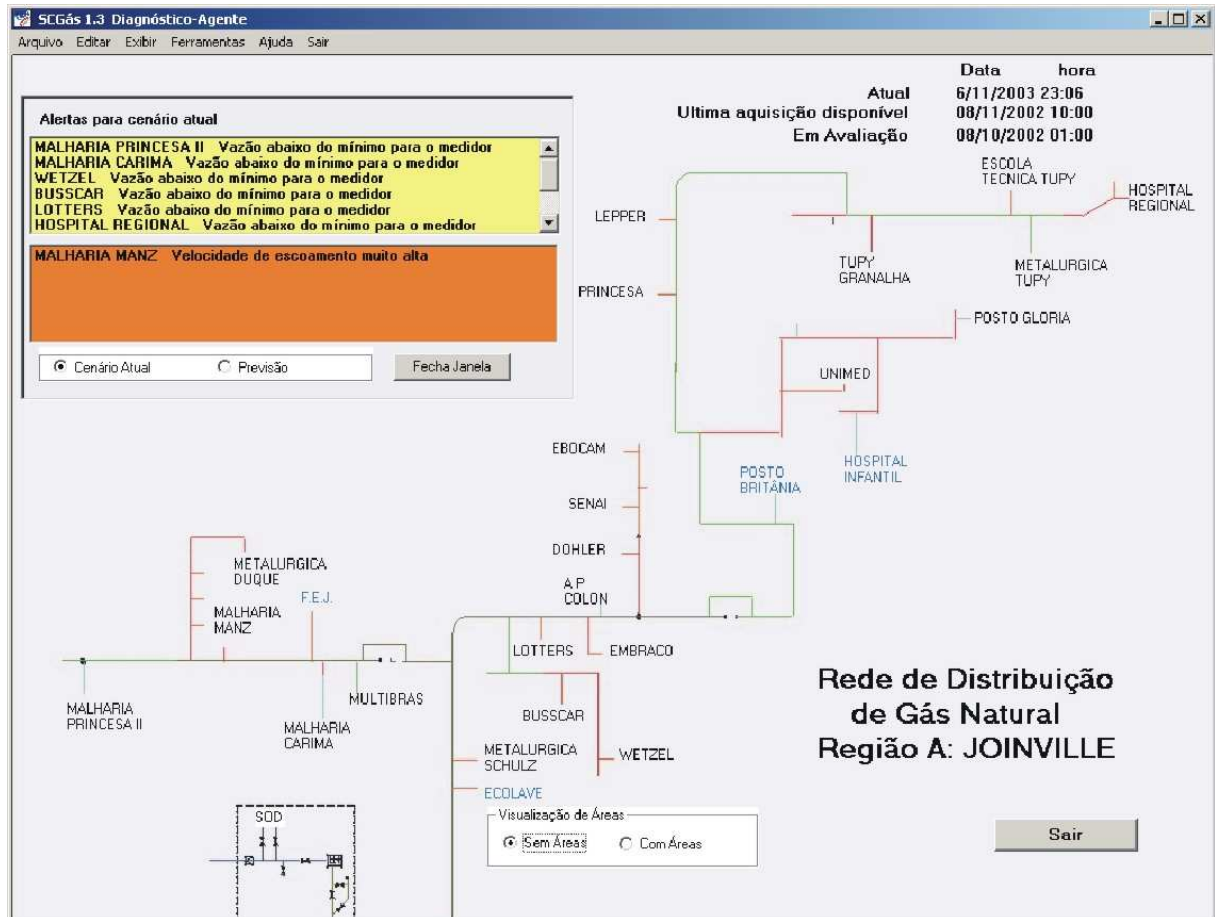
SCGás 1.3 Diagnóstico-Agente

Arquivo Editar Exibir Ferramentas Ajuda Sair

Alertas para cenário atual

MALHARIA PRINCESA II Vazão abaixo do mínimo para o medidor
MALHARIA CARIMA Vazão abaixo do mínimo para o medidor
WETZEL Vazão abaixo do mínimo para o medidor
BUSSCAR Vazão abaixo do mínimo para o medidor
LOTTERS Vazão abaixo do mínimo para o medidor
HOSPITAL REGIONAL Vazão abaixo do mínimo para o medidor

MALHARIA MANZ Velocidade de escoamento muito alta

Cenário Atual Previsão Fecha Janela

| | Data | hora |
|---|---|---|
| Atual | 6/11/2003 | 23:06 |
| Ultima aquisição disponível | 08/11/2002 | 10:00 |
| Em Avaliação | 08/10/2002 | 01:00 |

ESCOLA TECNICA TUPY

HOSPITAL REGIONAL

LEPPER

TUPY GRANALHA

METALURGICA TUPY

PRINCESA

POSTO GLORIA

UNIMED

EBOCAM

POSTO BRITÂNIA

HOSPITAL INFANTIL

SENAI

DOHLER

METALURGICA DUQUE

A.P COLON

MALHARIA MANZ

F.E.J.

LOTTERS

EMBRACO

MALHARIA PRINCESA II

MULTIBRAS

MALHARIA CARIMA

BUSSCAR

METALURGICA SCHULZ

WETZEL

ECOLAVE

SOD

Rede de Distribuição de Gás Natural Região A: JOINVILLE

Visualização de Áreas
Sem Áreas Com Áreas

Sair